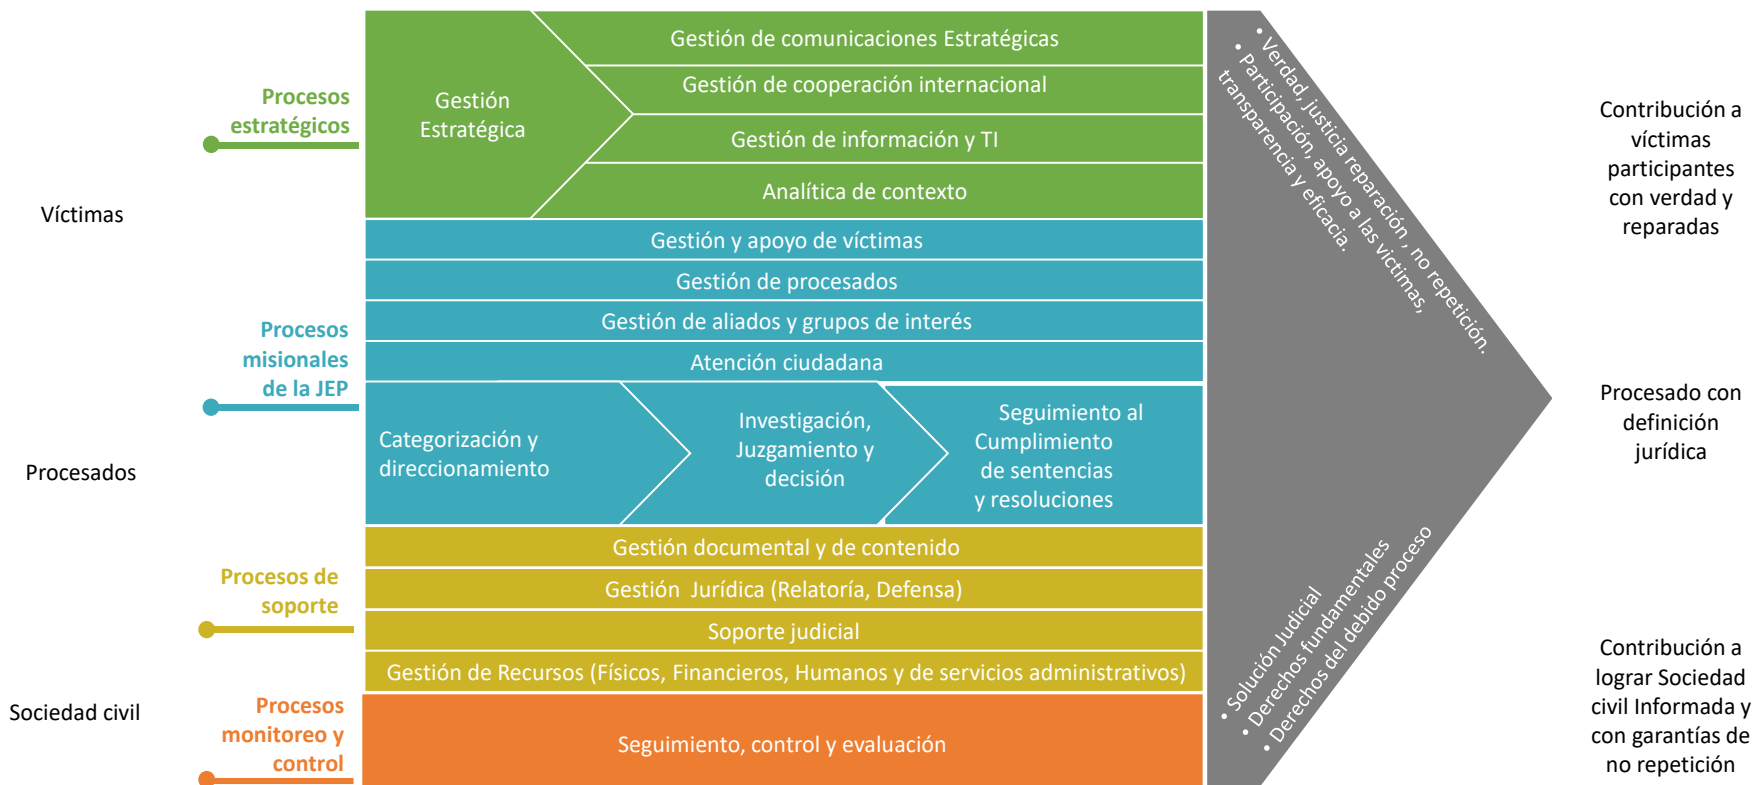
Víctimas

Procesados

Sociedad civil

Procesos estratégicos

Procesos misionales de la JEP

Procesos de soporte

Procesos monitoreo y control

Gestión Estratégica

Gestión de comunicaciones Estratégicas

Gestión de cooperación internacional

Gestión de información y TI

Analítica de contexto

Gestión y apoyo de víctimas

Gestión de procesados

Gestión de aliados y grupos de interés

Atención ciudadana

Categorización y direccionamiento

Investigación, Juzgamiento y decisión

Seguimiento al Cumplimiento de sentencias y resoluciones

Gestión documental y de contenido

Gestión Jurídica (Relatoría, Defensa)

Soporte judicial

Gestión de Recursos (Físicos, Financieros, Humanos y de servicios administrativos)

Seguimiento, control y evaluación

• Verdad, justicia reparación , no repetición.
• Participación, apoyo a las víctimas, transparencia y eficacia.

• Solución Judicial
• Derechos fundamentales
• Derechos del debido proceso

Contribución a víctimas participantes con verdad y reparadas

Procesado con definición jurídica

Contribución a lograr Sociedad civil Informada y con garantías de no repetición